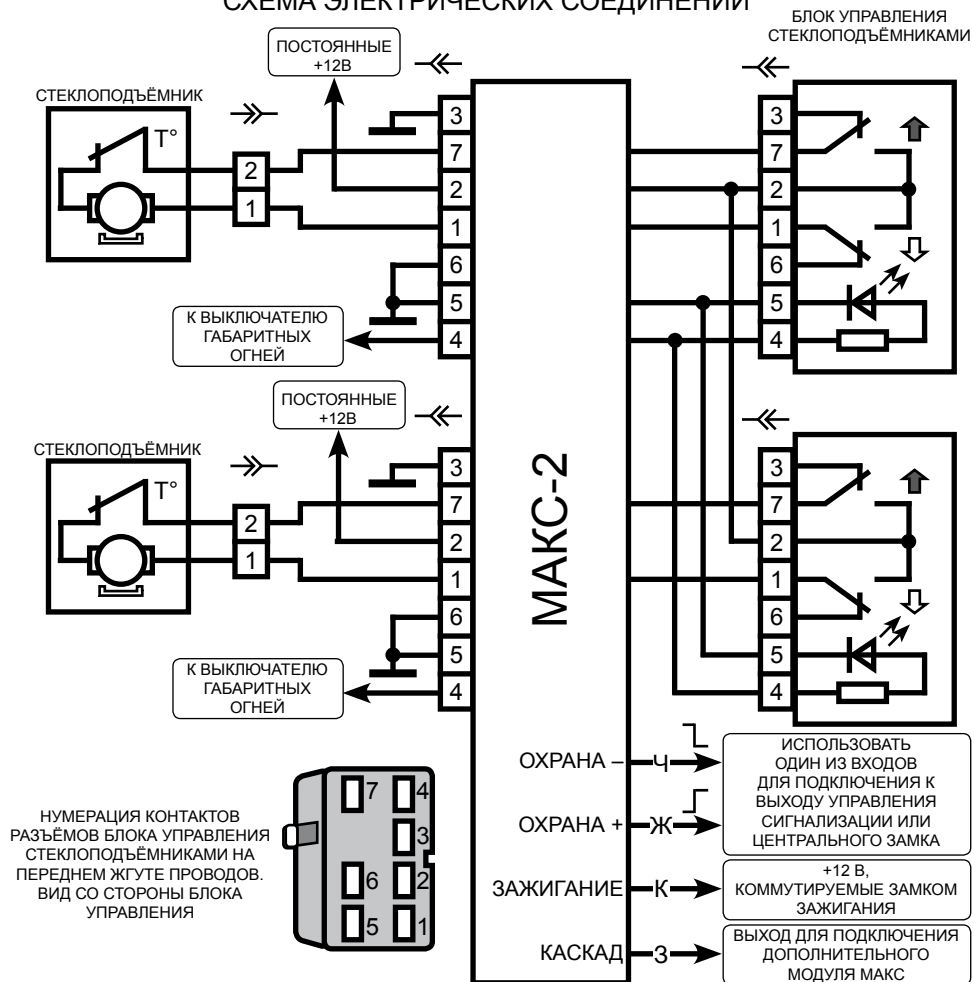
СХЕМА ЭЛЕКТРИЧЕСКИХ СОЕДИНЕНИЙ

БЛОК УПРАВЛЕНИЯ СТЕКЛОПОДЪЁМНИКАМИ

ПОСТОЯННЫЕ +12В

СТЕКЛОПОДЪЁМНИК

T°

3
7
2
1
6
5
4

2
1

К ВЫКЛЮЧАТЕЛЮ ГАБАРИТНЫХ ОГНЕЙ

3
7
2
1
6
5
4

ПОСТОЯННЫЕ +12В

СТЕКЛОПОДЪЁМНИК

T°

3
7
2
1
6
5
4

2
1

МАКС-2

К ВЫКЛЮЧАТЕЛЮ ГАБАРИТНЫХ ОГНЕЙ

3
7
2
1
6
5
4

ОХРАНА – Ч

ОХРАНА + Ж

ИСПОЛЬЗОВАТЬ ОДИН ИЗ ВХОДОВ ДЛЯ ПОДКЛЮЧЕНИЯ К ВЫХОДУ УПРАВЛЕНИЯ СИГНАЛИЗАЦИИ ИЛИ ЦЕНТРАЛЬНОГО ЗАМКА

ЗАЖИГАНИЕ К

+12 В, КОММУТИРУЕМЫЕ ЗАМКОМ ЗАЖИГАНИЯ

КАСКАД З

ВЫХОД ДЛЯ ПОДКЛЮЧЕНИЯ ДОПОЛНИТЕЛЬНОГО МОДУЛЯ МАКС

НУМЕРАЦИЯ КОНТАКТОВ РАЗЪЁМОВ БЛОКА УПРАВЛЕНИЯ СТЕКЛОПОДЪЁМНИКАМИ НА ПЕРЕДНЕМ ЖГУТЕ ПРОВОДОВ. ВИД СО СТОРОНЫ БЛОКА УПРАВЛЕНИЯ

7
4
3
6
2
5
1